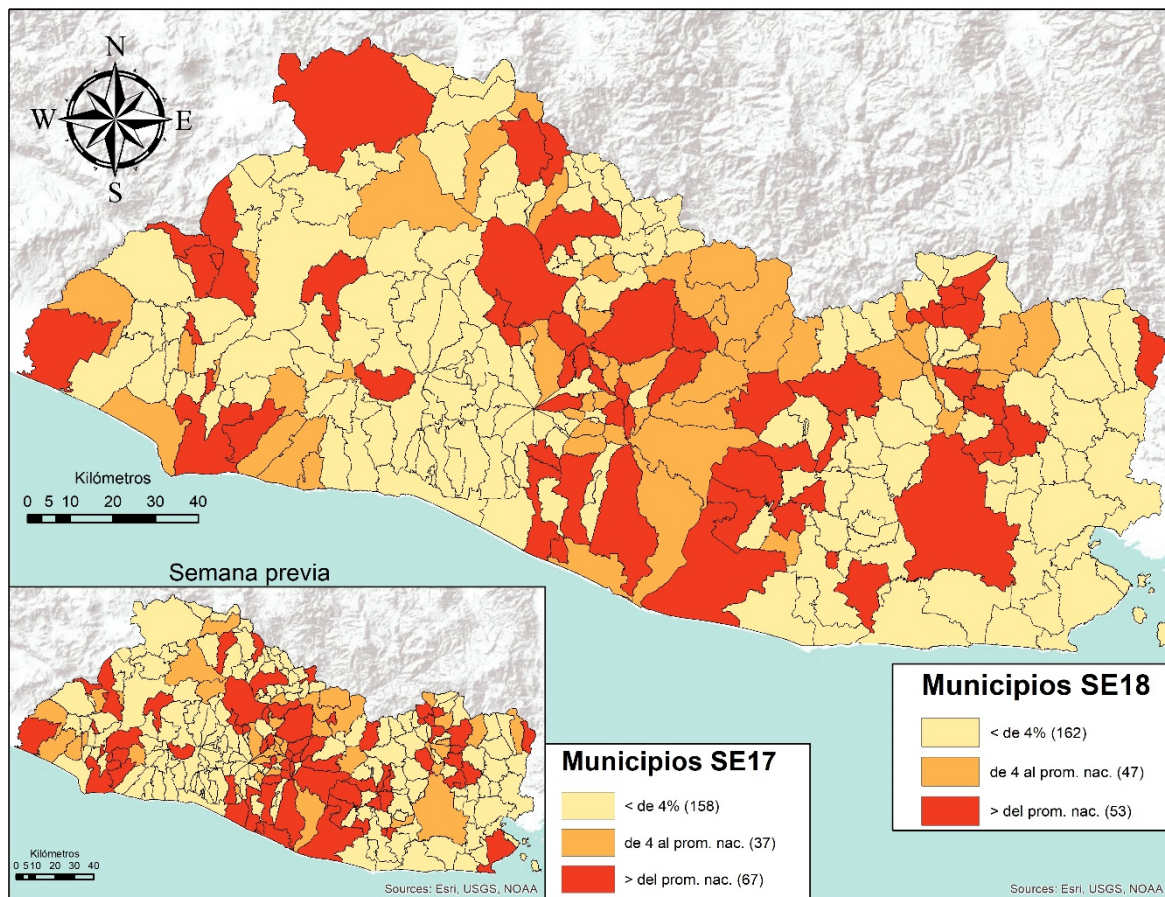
N
W
E
S

Kilómetros
0 5 10 20 30 40

Semana previa

Kilómetros
0 5 10 20 30 40

Municipios SE17
< de 4% (158)
de 4 al prom. nac. (37)
> del prom. nac. (67)

Sources: Esri, USGS, NOAA

Municipios SE18
< de 4% (162)
de 4 al prom. nac. (47)
> del prom. nac. (53)

Sources: Esri, USGS, NOAA